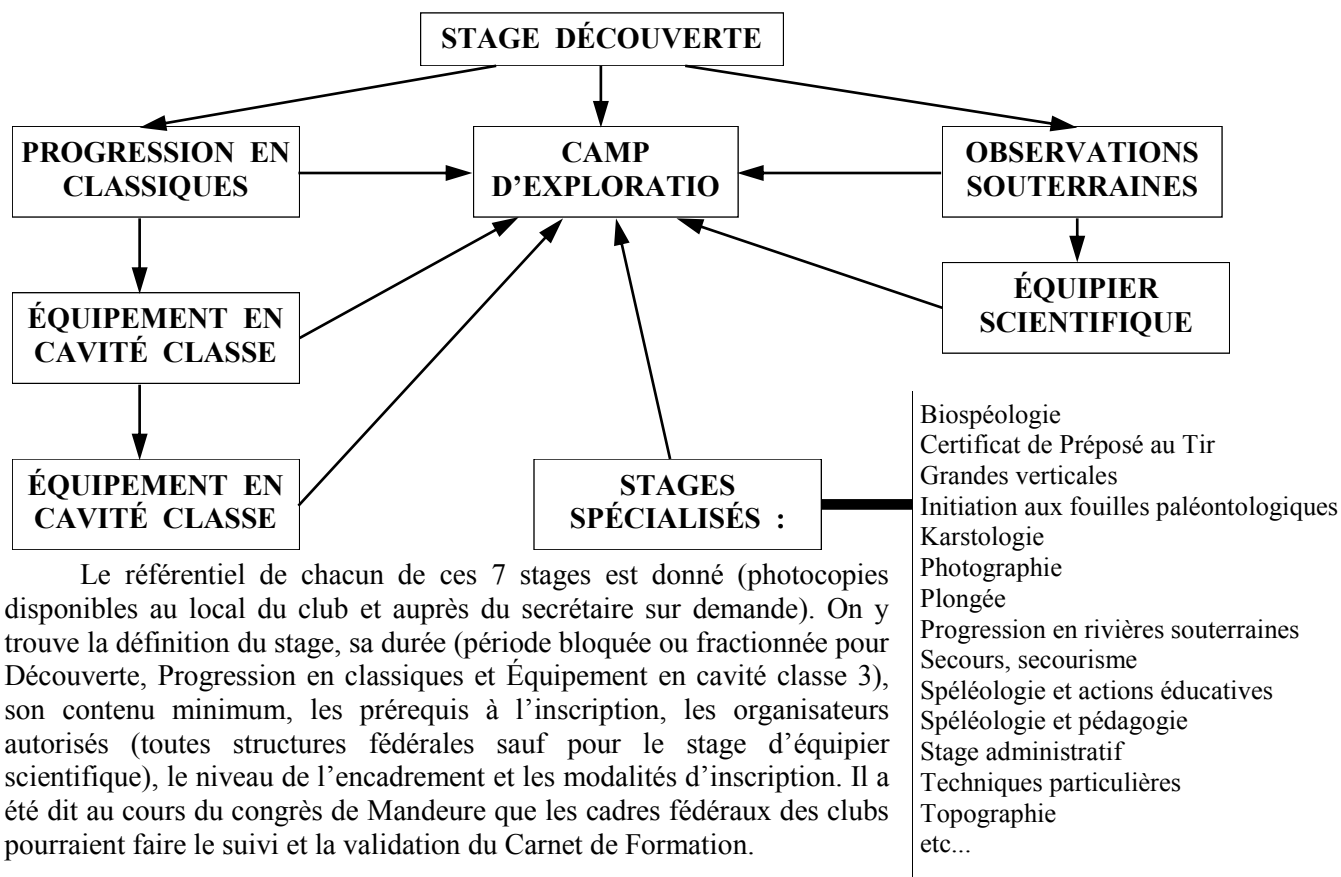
STAGE DÉCOUVERTE

PROGRESSION EN CLASSIQUES

CAMP D'EXPLORATIO

OBSERVATIONS SOUTERRAINES

ÉQUIPIER SCIENTIFIQUE

ÉQUIPEMENT EN CAVITÉ CLASSE

ÉQUIPEMENT EN CAVITÉ CLASSE

STAGES SPÉCIALISÉS :

Biospéologie
Certificat de Préposé au Tir
Grandes verticales
Initiation aux fouilles paléontologiques
Karstologie
Photographie
Plongée
Progression en rivières souterraines
Secours, secourisme
Spéléologie et actions éducatives
Spéléologie et pédagogie
Stage administratif
Techniques particulières
Topographie
etc...

Le référentiel de chacun de ces 7 stages est donné (photocopies disponibles au local du club et auprès du secrétaire sur demande). On y trouve la définition du stage, sa durée (période bloquée ou fractionnée pour Découverte, Progression en classiques et Équipement en cavité classe 3), son contenu minimum, les prérequis à l'inscription, les organisateurs autorisés (toutes structures fédérales sauf pour le stage d'équipier scientifique), le niveau de l'encadrement et les modalités d'inscription. Il a été dit au cours du congrès de Mandeure que les cadres fédéraux des clubs pourraient faire le suivi et la validation du Carnet de Formation.